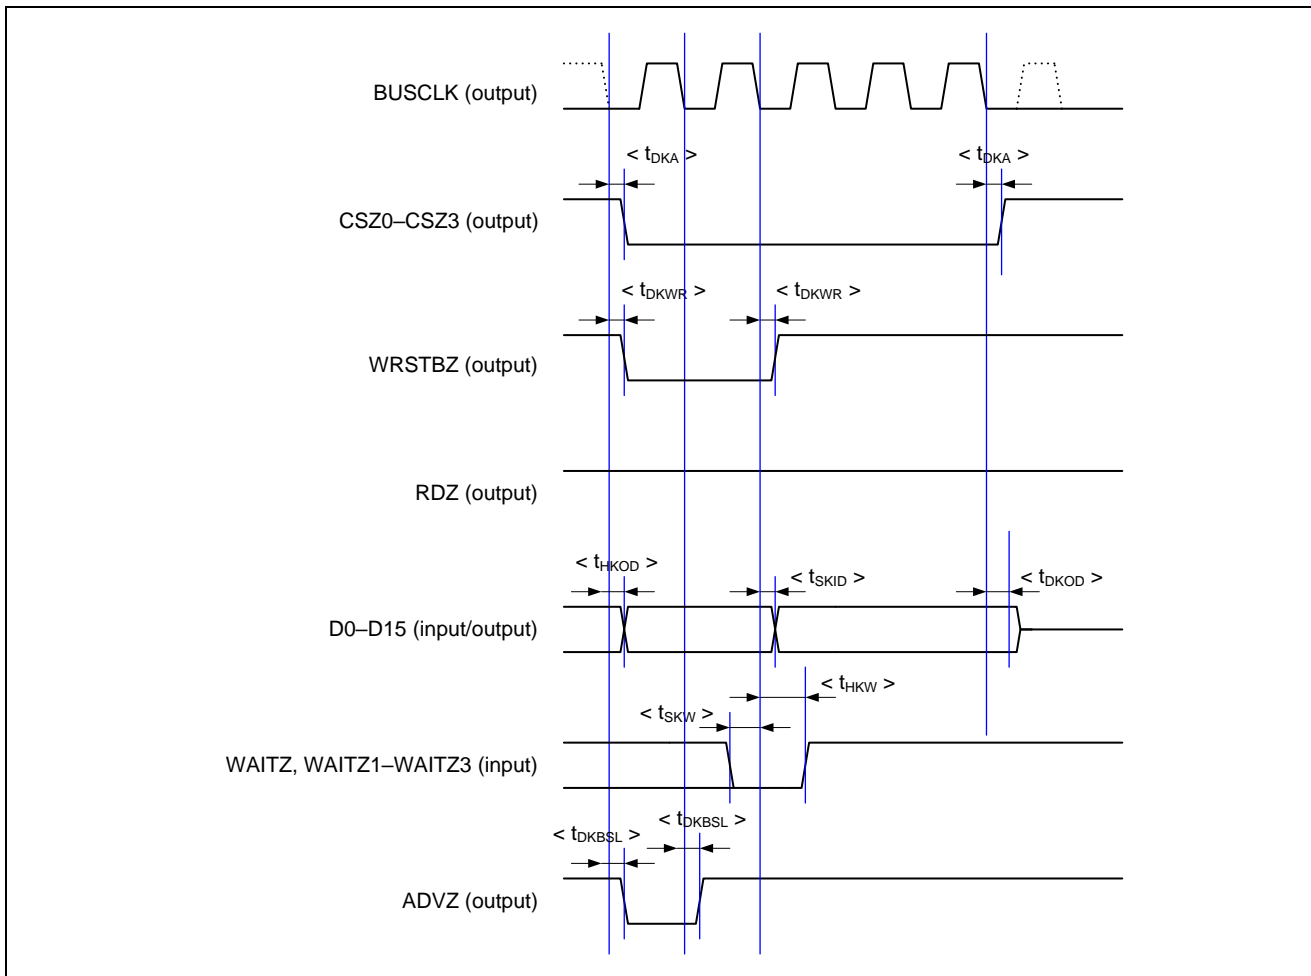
BUSCLK (output)

< $t_{DKA}$ >

< $t_{DKA}$ >

CSZ0–CSZ3 (output)

< $t_{DKWR}$ >

< $t_{DKWR}$ >

WRSTBZ (output)

RDZ (output)

< $t_{HKOD}$ >

< $t_{SKID}$ >

< $t_{DKOD}$ >

D0–D15 (input/output)

< $t_{HKW}$ >

< $t_{SKW}$ >

WAITZ, WAITZ1–WAITZ3 (input)

< $t_{DKBSL}$ >

< $t_{DKBSL}$ >

ADVZ (output)